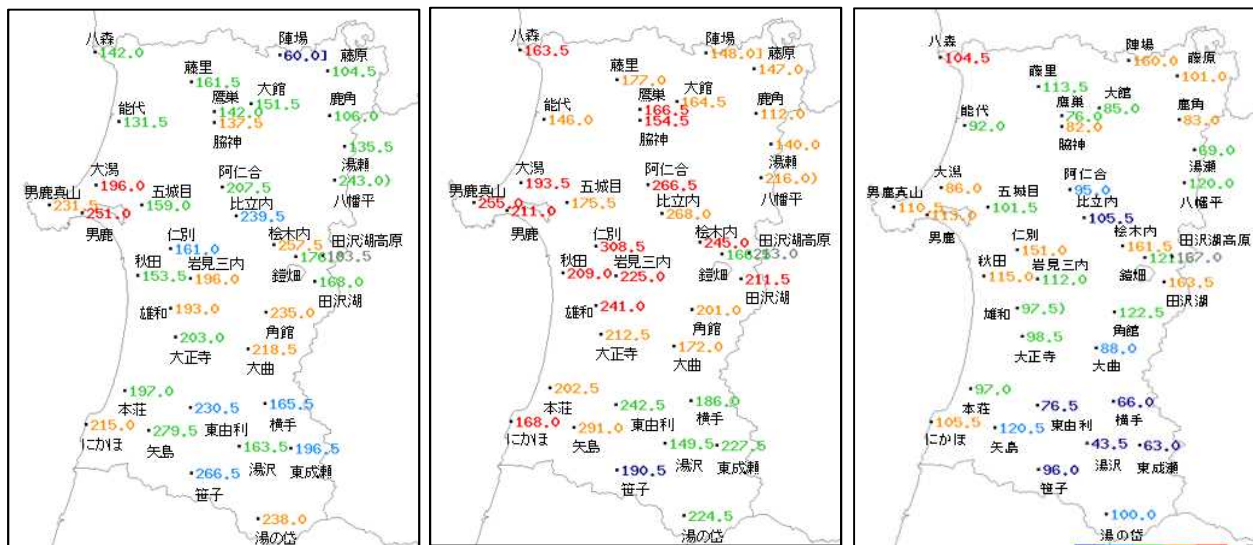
八森
142.0
陣場
60.0]
藤原
104.5
藤里
161.5
大館
151.5
鷹巣
142.0
137.5
鹿角
106.0
能代
131.5
脇神
135.5
湯瀬
243.0)
八幡平
大潟
196.0
阿仁合
207.5
男鹿真山
231.5
251.0
五城目
159.0
比立内
239.5
男鹿
仁別
161.0
桧木内
257.5
170
163.5
田沢湖高原
秋田
153.5
岩見三内
196.0
鎧畑
168.0
田沢湖
雄和
193.0
235.0
203.0
角館
218.5
大正寺
大曲
197.0
本荘
215.0
にかほ
230.5
279.5
東由利
165.5
横手
矢島
163.5
196.5
266.5
湯沢
東成瀬
笹子
238.0
湯の岱

八森
163.5
陣場
148.0]
藤原
147.0
藤里
177.0
大館
164.5
鷹巣
166.5
154.5
鹿角
112.0
能代
146.0
脇神
140.0
湯瀬
216.0)
八幡平
大潟
193.5
阿仁合
266.5
男鹿真山
255.0
211.0
五城目
175.5
比立内
268.0
男鹿
仁別
308.5
桧木内
245.0
160
213.0
田沢湖高原
秋田
209.0
岩見三内
225.0
鎧畑
211.5
田沢湖
雄和
241.0
201.0
212.5
角館
172.0
大正寺
大曲
202.5
本荘
168.0
にかほ
242.5
291.0
東由利
186.0
横手
矢島
149.5
227.5
190.5
湯沢
東成瀬
笹子
224.5
湯の岱

八森
104.5
陣場
160.0
藤原
101.0
藤里
113.5
大館
85.0
鷹巣
76.0
82.0
鹿角
83.0
能代
92.0
脇神
69.0
湯瀬
120.0
八幡平
大潟
86.0
阿仁合
95.0
男鹿真山
110.5
113.0
五城目
101.5
比立内
105.5
男鹿
仁別
151.0
桧木内
161.5
121
167.0
田沢湖高原
秋田
115.0
岩見三内
112.0
鎧畑
163.5
田沢湖
雄和
97.5)
122.5
98.5
角館
88.0
大正寺
大曲
97.0
本荘
105.5
にかほ
76.5
120.5
東由利
66.0
横手
矢島
43.5
63.0
96.0
湯沢
東成瀬
笹子
100.0
湯の岱